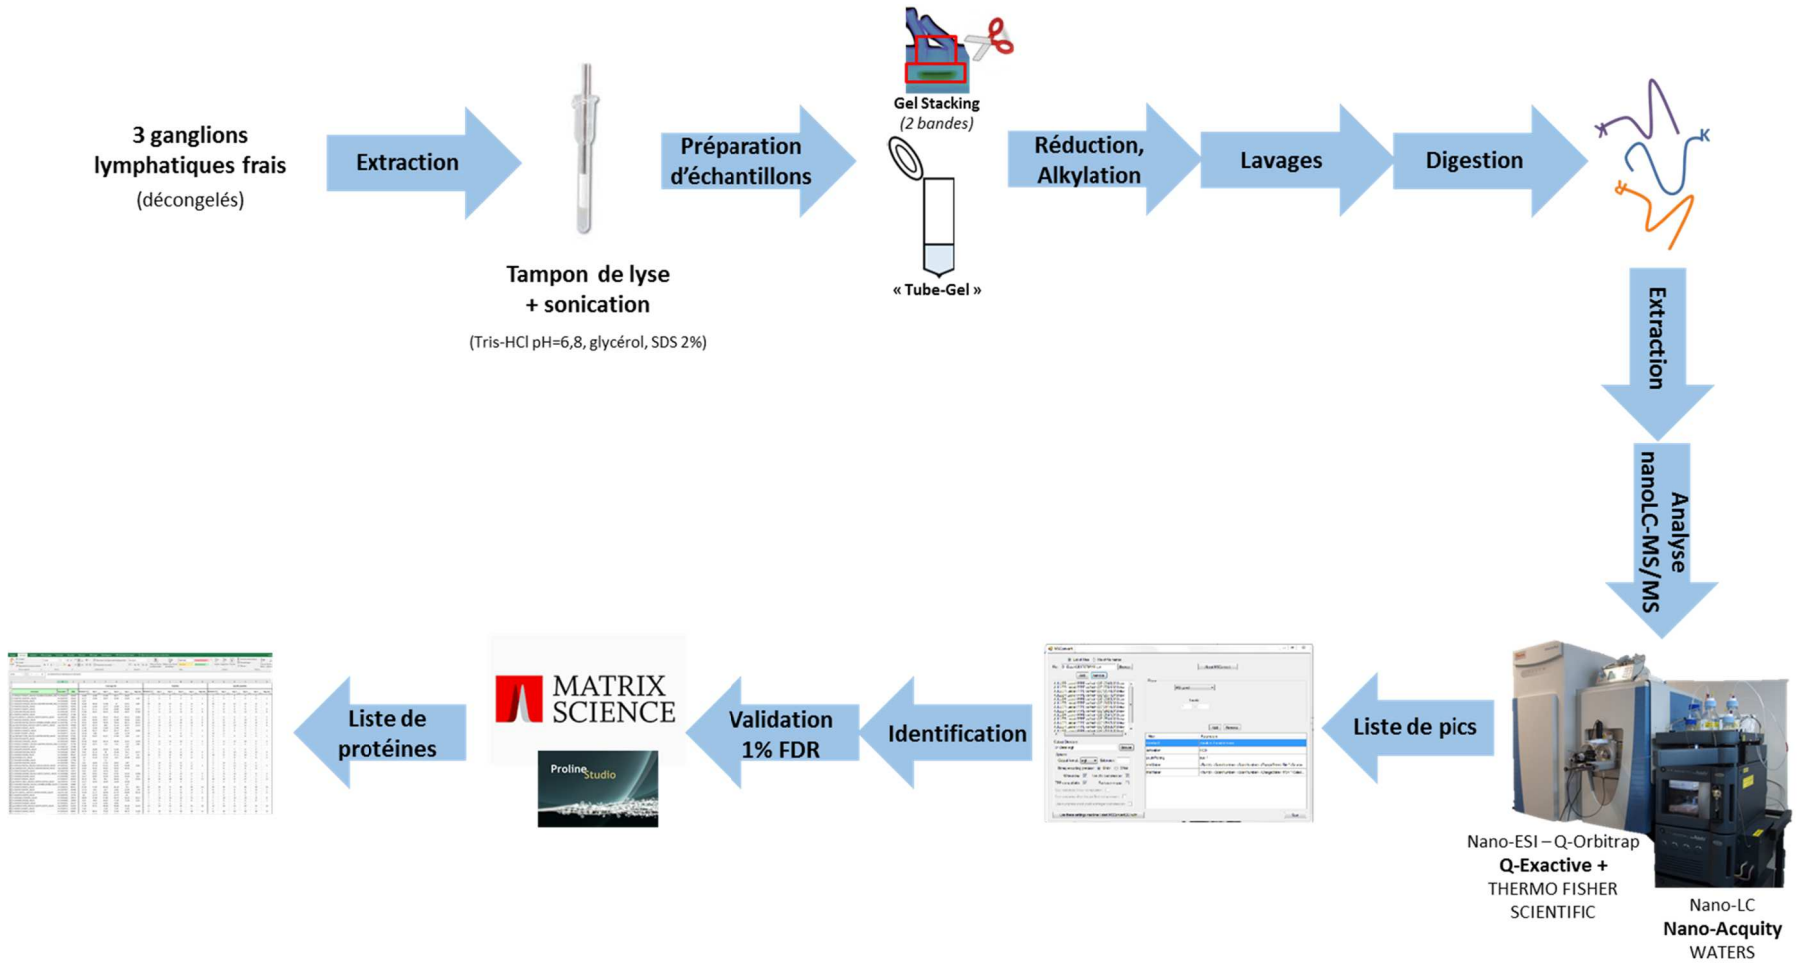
3 ganglions lymphatiques frais
(décongelés)

Extraction

Tampon de lyse
+ sonication
(Tris-HCl pH=6,8, glycérol, SDS 2%)

Préparation d'échantillons

Gel Stacking
(2 bandes)

« Tube-Gel »

Réduction, Alkylation

Lavages

Digestion

Extraction

Analyse nanoLC-MS/MS

Nano-ESI – Q-Orbitrap
Q-Exactive +
THERMO FISHER SCIENTIFIC

Nano-LC
Nano-Acquity
WATERS

Liste de pics

Identification

Validation 1% FDR

MATRIX SCIENCE

Proline Studio

Liste de protéines